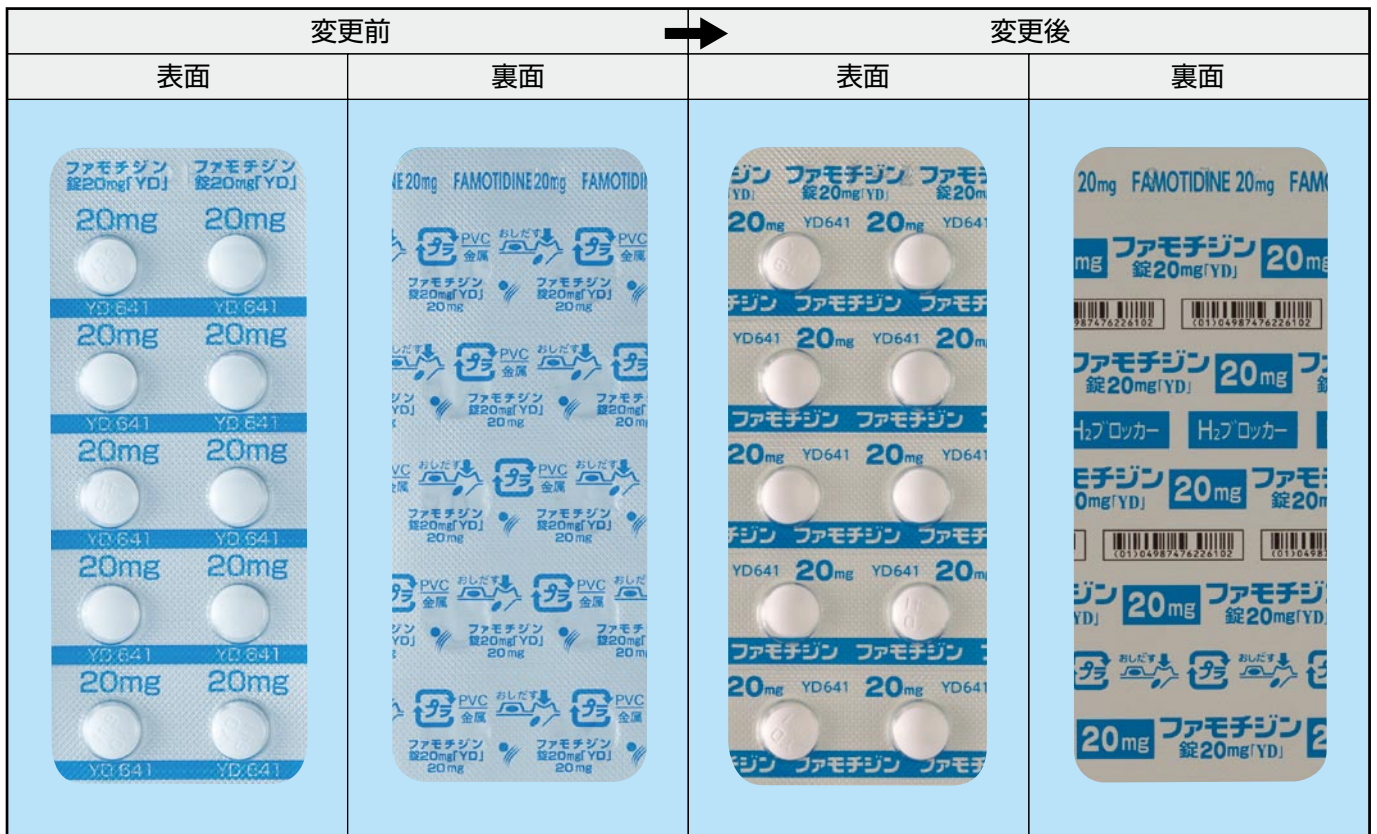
| 変更前 | | 変更後 | |
|---|---|---|---|
| 表面 | 裏面 | 表面 | 裏面 |
| ファモチジン 錠20mg「YD」 ファモチジン 錠20mg「YD」 20mg 20mg YD641 YD641 20mg 20mg YD641 YD641 20mg 20mg YD641 YD641 20mg 20mg YD641 YD641 20mg 20mg YD641 YD641 | E 20mg FAMOTIDINE 20mg FAMOTIDI PVC 金属 おしだす ファモチジン 錠20mg「YD」 20mg | ジン ファモチジン ファモ YD」 錠20mg「YD」 錠20m 20mg YD641 20mg YD641 チジン ファモチジン ファモチ YD641 20mg YD641 20m ファモチジン ファモチジン | 20mg FAMOTIDINE 20mg FAM mg ファモチジン 錠20mg「YD」 20mg (01)04987476226102 ファモチジン 錠20mg「YD」 20mg H₂ブロッカー H₂ブロッカー おしだす 20mg ファモチジン 錠20mg「YD」 |